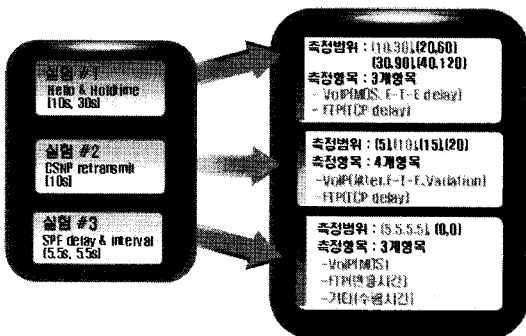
실험 #1
Hello & Holdtime
[10s, 30s]

실험 #2
CSNP retransmit
[10s]

실험 #3
SPF delay & interval
[5.5s, 5.5s]

측정범위 : [10,30],[20,60]
[30,90],[40,120]
측정항목 : 3개항목
- VoIP[MOS, E-T-E delay]
- FTP[TCP delay]

측정범위 : [5],[10],[15],[20]
측정항목 : 4개항목
- VoIP[Jitter, E-T-E Variation]
- FTP[TCP delay]

측정범위 : [5.5,5.5], [0,0]
측정항목 : 3개항목
- VoIP[MOS]
- FTP[응답시간]
- 기타[수렴시간]